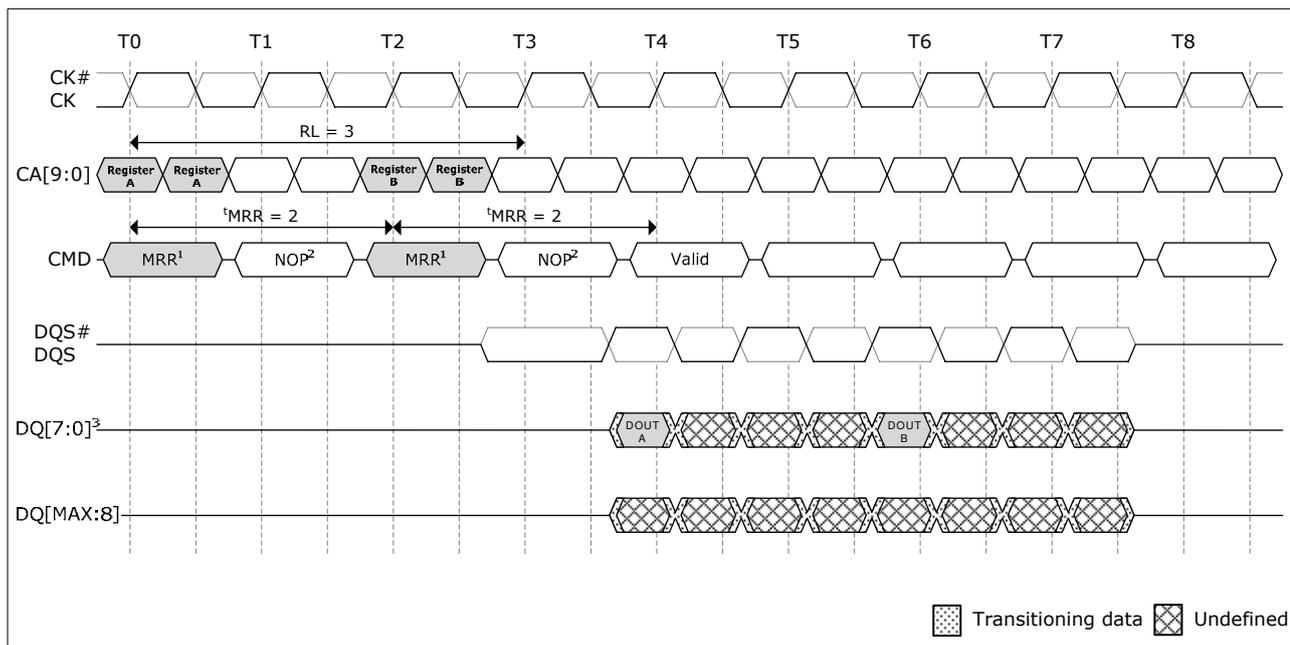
T0 T1 T2 T3 T4 T5 T6 T7 T8

CK#
CK

RL = 3

CA[9:0] Register A Register A Register B Register B

$^{t}$MRR = 2 $^{t}$MRR = 2

CMD MRR$^{1}$ NOP$^{2}$ MRR$^{1}$ NOP$^{2}$ Valid

DQS#
DQS

DQ[7:0]$^{3}$ DOUT A DOUT B

DQ[MAX:8]

Transitioning data Undefined